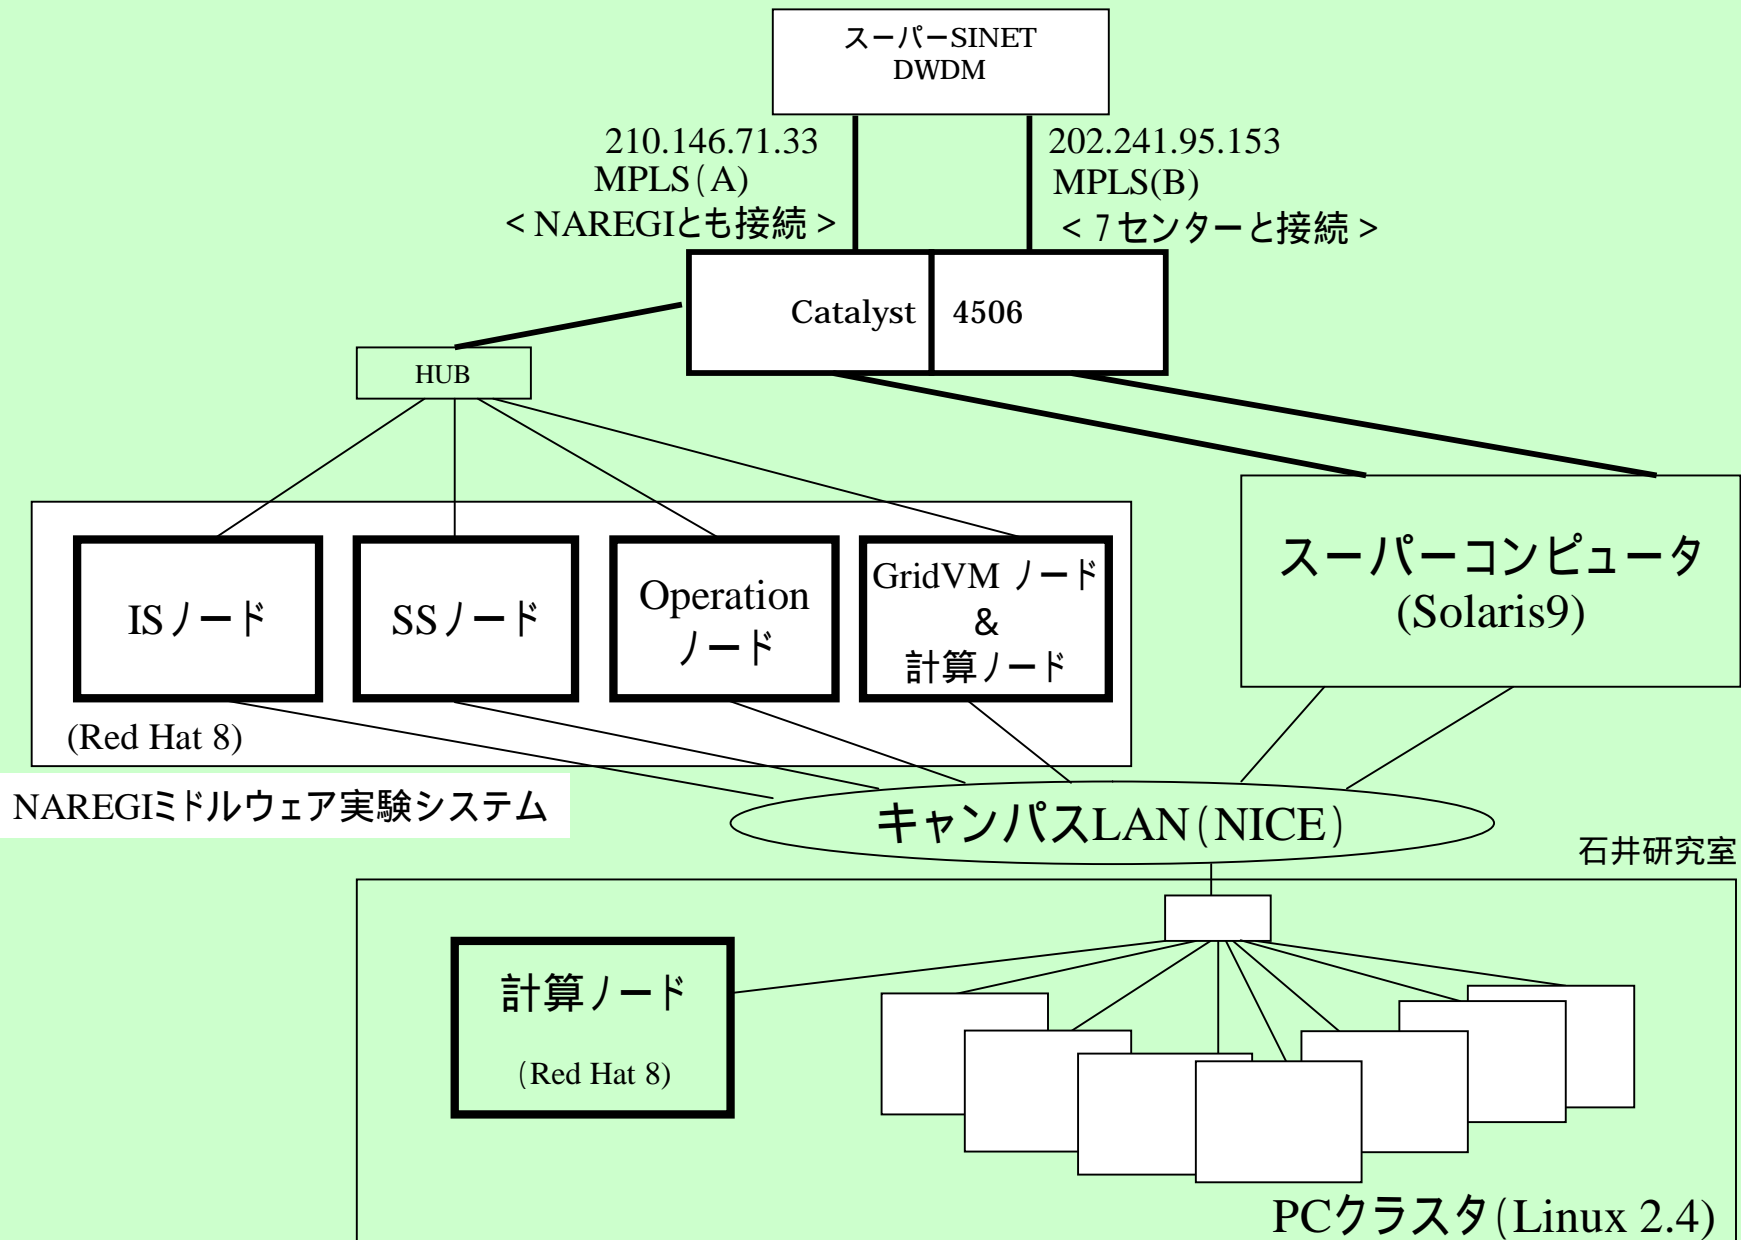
スーパーSINET
DWDM

210.146.71.33
MPLS(A)
< NAREGIとも接続 >

202.241.95.153
MPLS(B)
< 7センターと接続 >

Catalyst 4506

HUB

ISノード

SSノード

Operation
ノード

GridVM ノード
&
計算ノード

(Red Hat 8)

NAREGIミドルウェア実験システム

スーパーコンピュータ
(Solaris9)

キャンパスLAN(NICE)

石井研究室

計算ノード
(Red Hat 8)

PCクラスタ(Linux 2.4)